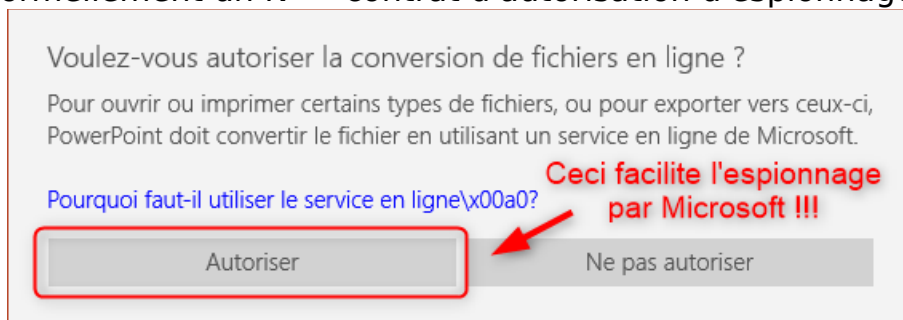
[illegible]

Voulez-vous autoriser la conversion de fichiers en ligne ?

Pour ouvrir ou imprimer certains types de fichiers, ou pour exporter vers ceux-ci, PowerPoint doit convertir le fichier en utilisant un service en ligne de Microsoft.

Pourquoi faut-il utiliser le service en ligne\x00a0?

Ceci facilite l'espionnage par Microsoft !!!

Autoriser

Ne pas autoriser